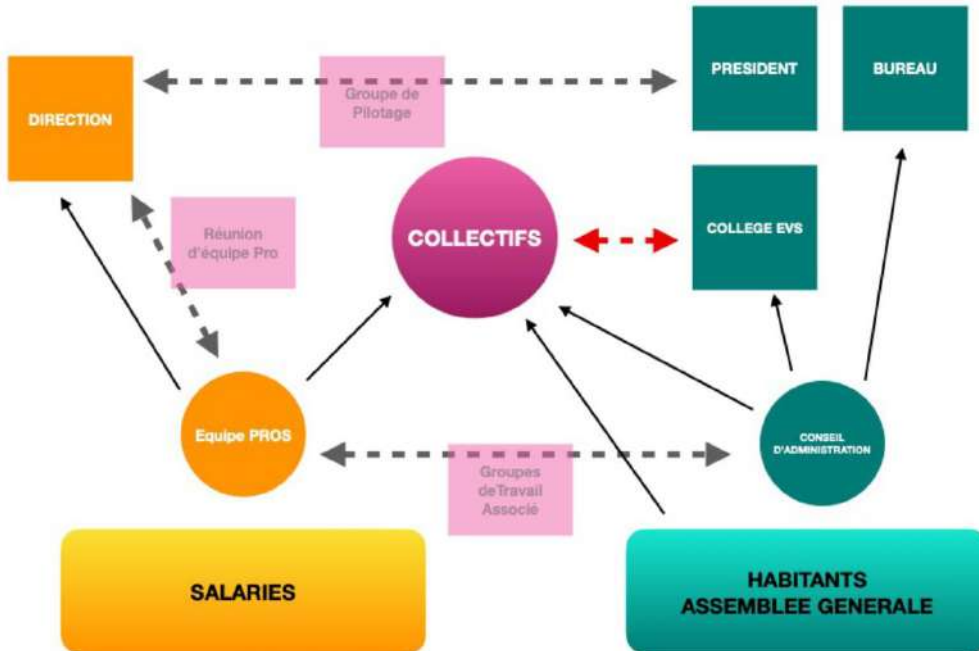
DIRECTION

Groupe de Pilotage

PRESIDENT

BUREAU

Réunion d'équipe Pro

COLLECTIFS

COLLEGE EVS

Equipe PROS

Groupes deTravail Associé

CONSEIL D'ADMINISTRATION

SALARIES

HABITANTS ASSEMBLEE GENERALE